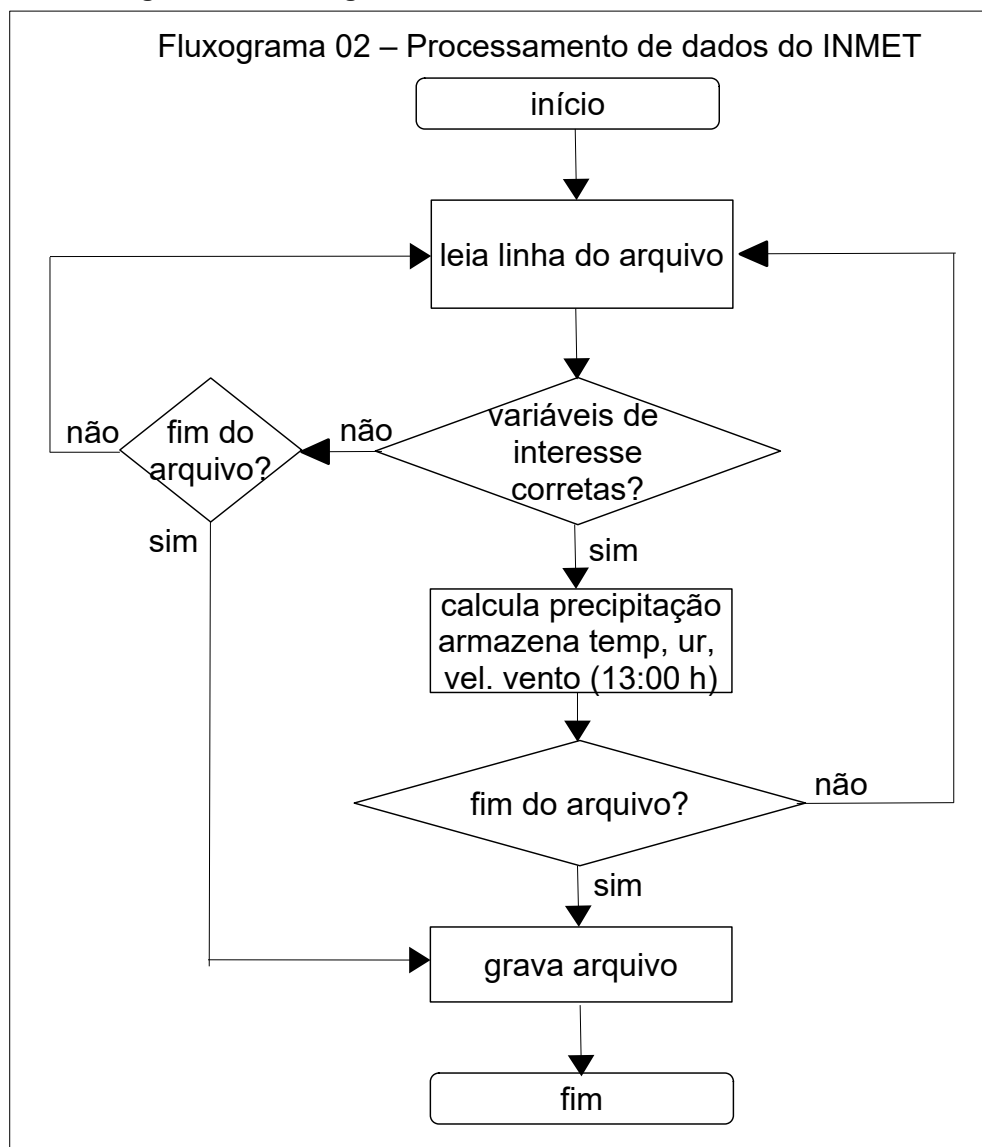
Fluxograma 02 – Processamento de dados do INMET

início

leia linha do arquivo

variáveis de interesse corretas?

não

fim do arquivo?

não

sim

sim

calcula precipitação armazena temp, ur, vel. vento (13:00 h)

fim do arquivo?

não

sim

grava arquivo

fim